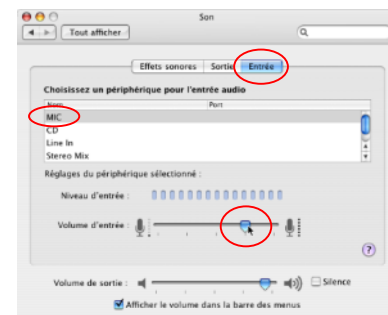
Son

Tout afficher

Effets sonores | Sortie | Entrée

Choisissez un périphérique pour l'entrée audio

| Nom | Port |
|---|---|
| MIC | |
| CD | |
| Line In | |
| Stereo Mix | |

Réglages du périphérique sélectionné :

Niveau d'entrée :

Volume d'entrée :

?

Volume de sortie : Silence

Afficher le volume dans la barre des menus